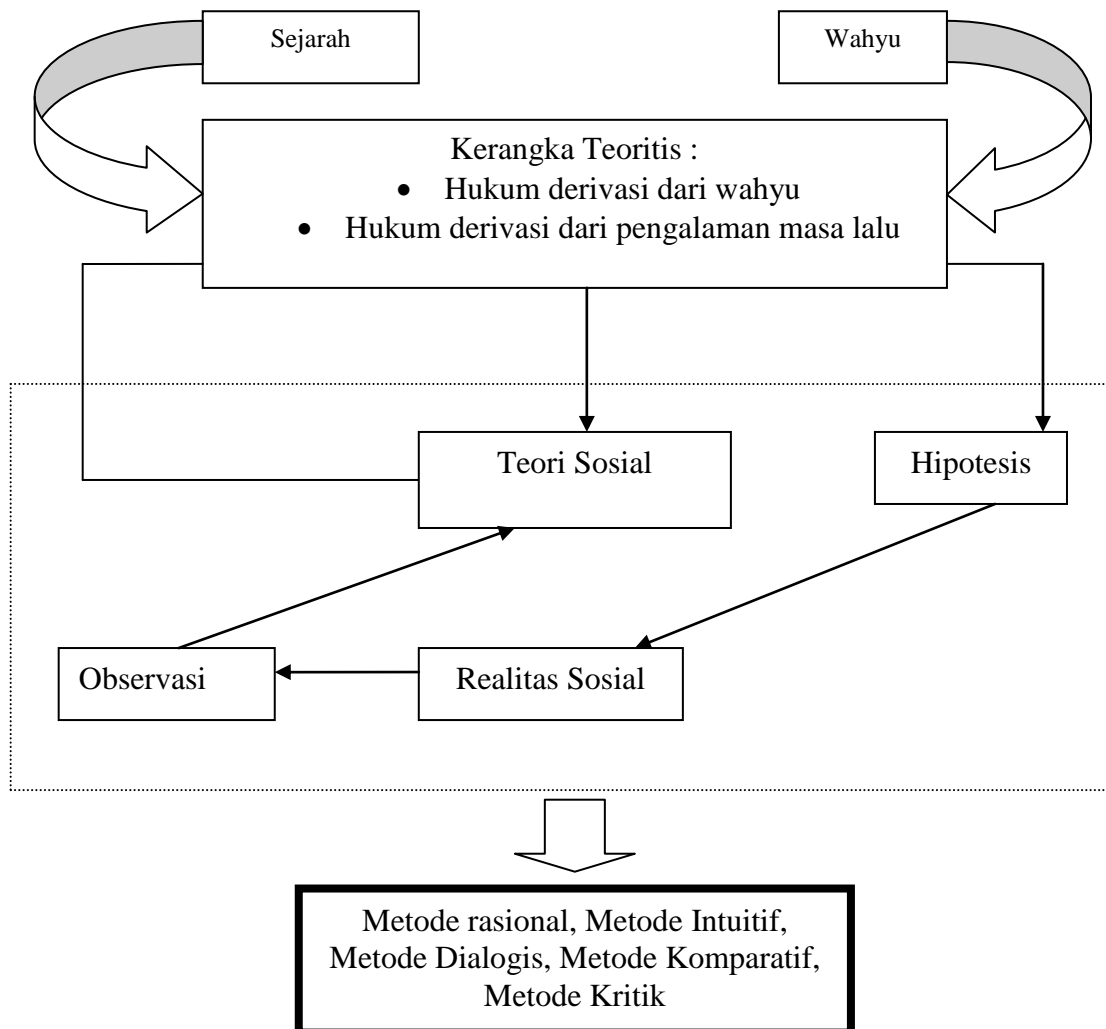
Sejarah

Wahyu

Kerangka Teoritis :
• Hukum derivasi dari wahyu
• Hukum derivasi dari pengalaman masa lalu

Teori Sosial

Hipotesis

Observasi

Realitas Sosial

Metode rasional, Metode Intuitif, Metode Dialogis, Metode Komparatif, Metode Kritik